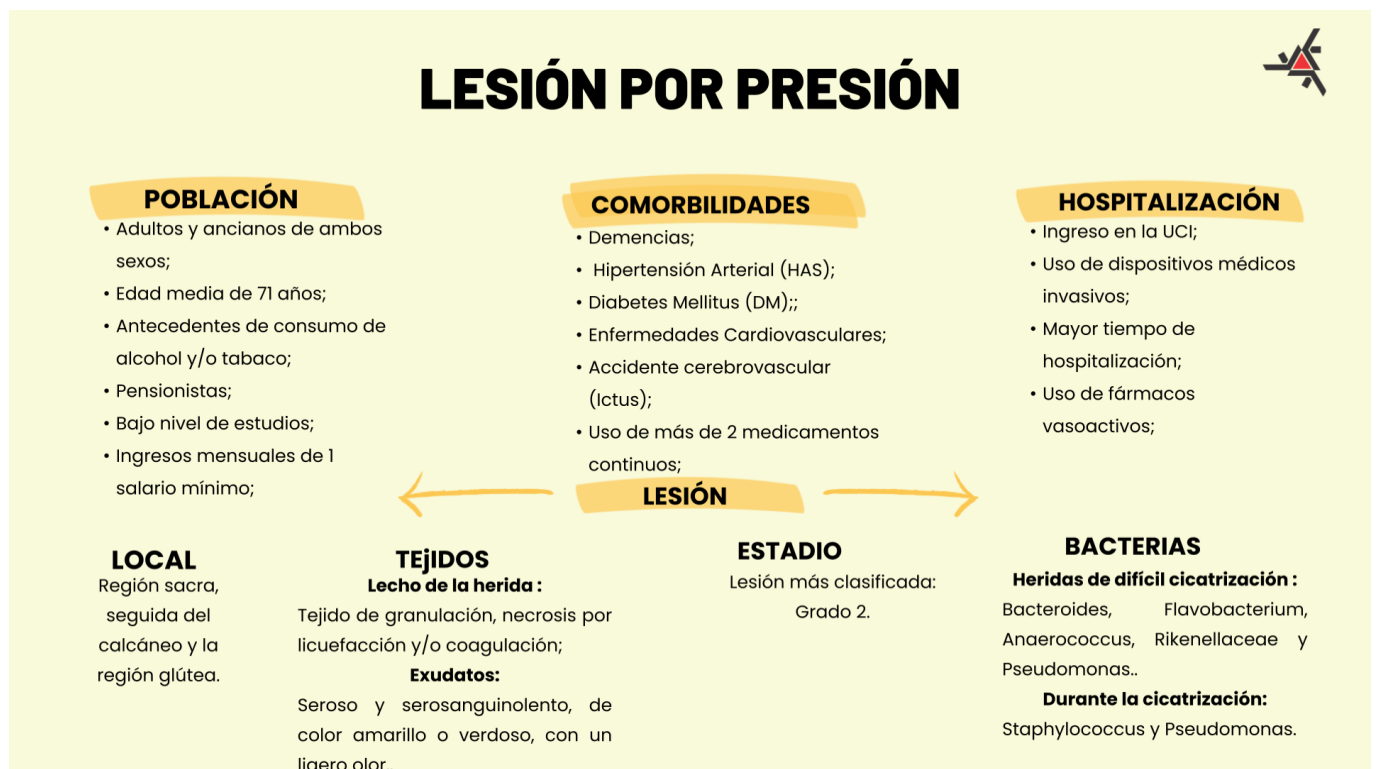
LESIÓN POR PRESIÓN

POBLACIÓN
• Adultos y ancianos de ambos sexos;
• Edad media de 71 años;
• Antecedentes de consumo de alcohol y/o tabaco;
• Pensionistas;
• Bajo nivel de estudios;
• Ingresos mensuales de 1 salario mínimo;

COMORBILIDADES
• Demencias;
• Hipertensión Arterial (HAS);
• Diabetes Mellitus (DM);;
• Enfermedades Cardiovasculares;
• Accidente cerebrovascular (Ictus);
• Uso de más de 2 medicamentos continuos;

HOSPITALIZACIÓN
• Ingreso en la UCI;
• Uso de dispositivos médicos invasivos;
• Mayor tiempo de hospitalización;
• Uso de fármacos vasoactivos;

LESIÓN

LOCAL
Región sacra, seguida del calcáneo y la región glútea.

TEjIDOS
Lecho de la herida :
Tejido de granulación, necrosis por licuefacción y/o coagulación;
Exudatos:
Seroso y serosanguinolento, de color amarillo o verdoso, con un ligero olor

ESTADIO
Lesión más clasificada: Grado 2.

BACTERIAS
Heridas de difícil cicatrización :
Bacteroides, Flavobacterium, Anaerococcus, Rikenellaceae y Pseudomonas..
Durante la cicatrización:
Staphylococcus y Pseudomonas.